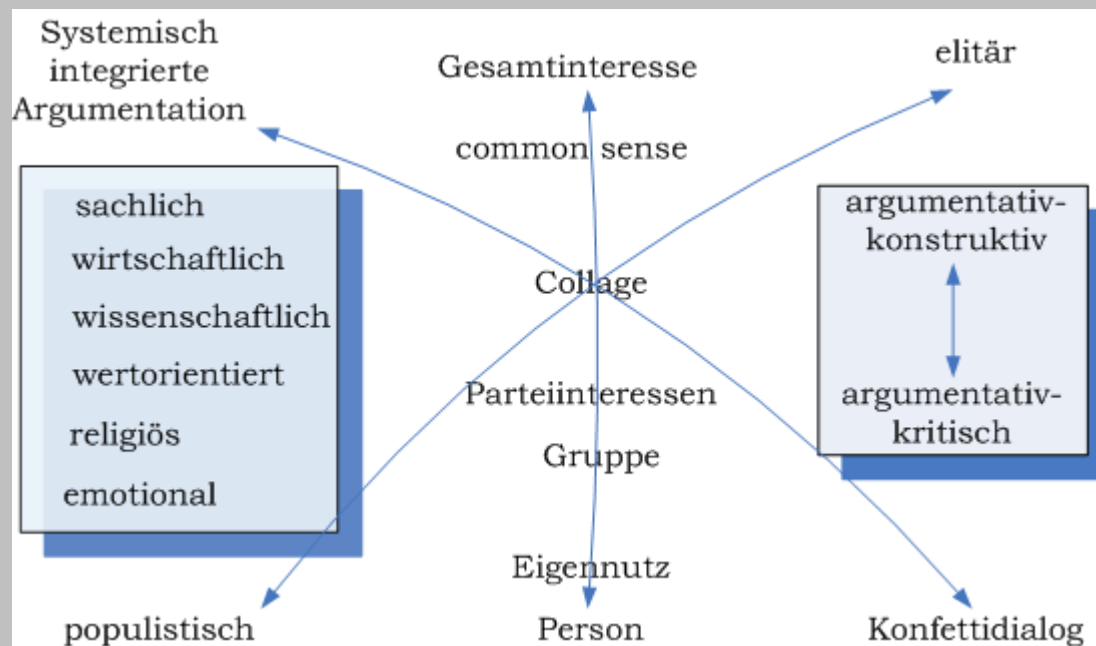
Systemisch integrierte Argumentation

Gesamtinteresse

elitär

common sense

sachlich
wirtschaftlich
wissenschaftlich
wertorientiert
religiös
emotional

Collage

argumentativ-konstruktiv

argumentativ-kritisch

Parteiinteressen

Gruppe

Eigennutz

populistisch

Person

Konfettidialog